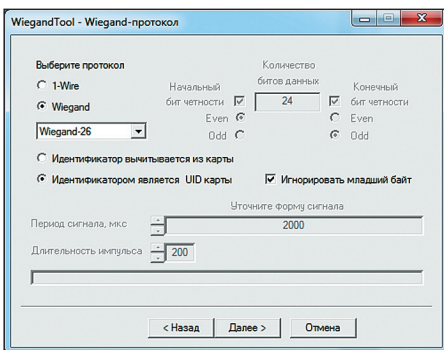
WiegandTool - Wiegand-протокол

Выберите протокол

1-Wire

Wiegand

Wiegand-26

Начальный бит четности

Even

Odd

Количество битов данных

24

Конечный бит четности

Even

Odd

Идентификатор вычитывается из карты

Идентификатором является UID карты

Игнорировать младший байт

Уточните форму сигнала

Период сигнала, мкс

2000

Длительность импульса

200

< Назад

Далее >

Отмена